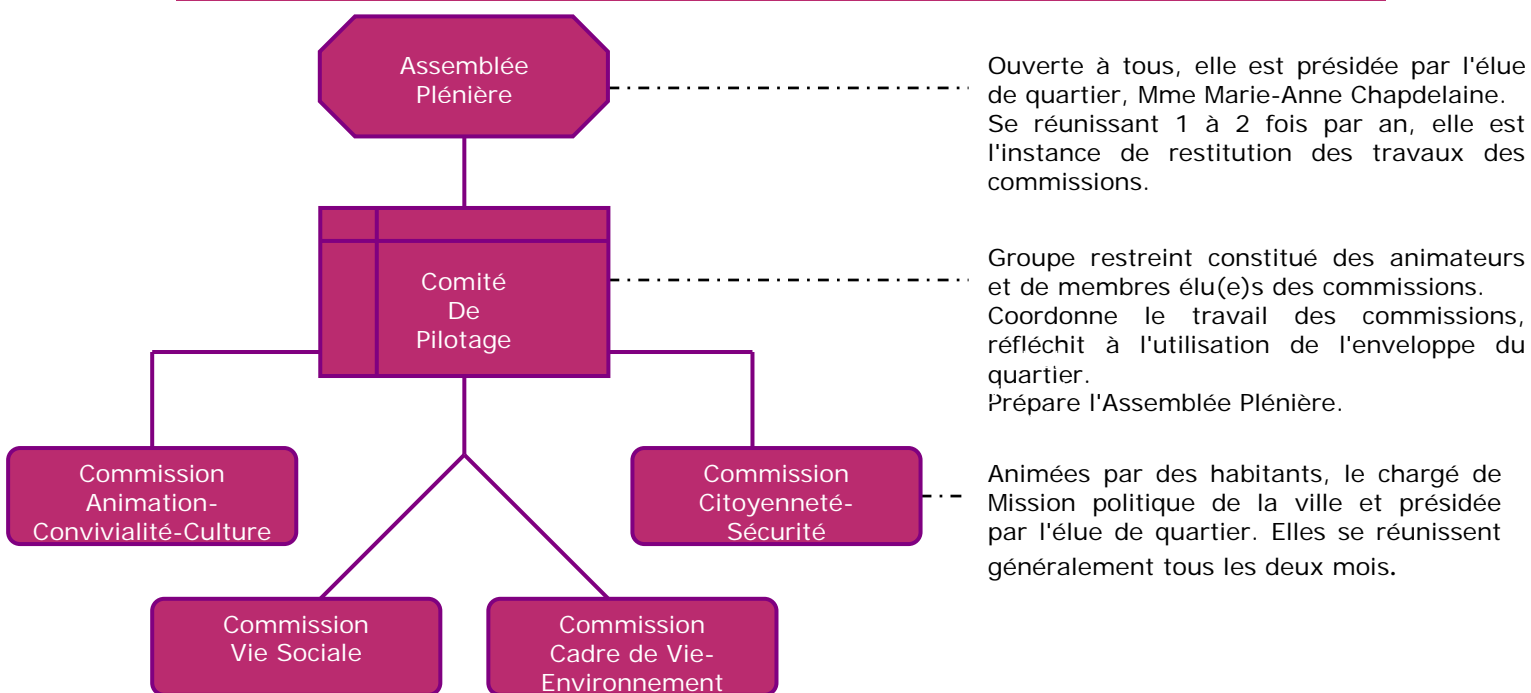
Assemblée Plénière

Ouverte à tous, elle est présidée par l'élue de quartier, Mme Marie-Anne Chapdelaine. Se réunissant 1 à 2 fois par an, elle est l'instance de restitution des travaux des commissions.

Comité De Pilotage

Groupe restreint constitué des animateurs et de membres élu(e)s des commissions. Coordonne le travail des commissions, réfléchit à l'utilisation de l'enveloppe du quartier.
Prépare l'Assemblée Plénière.

Commission Animation-Convivialité-Culture

Commission Citoyenneté-Sécurité

Animées par des habitants, le chargé de Mission politique de la ville et présidée par l'élue de quartier. Elles se réunissent généralement tous les deux mois.

Commission Vie Sociale

Commission Cadre de Vie-Environnement